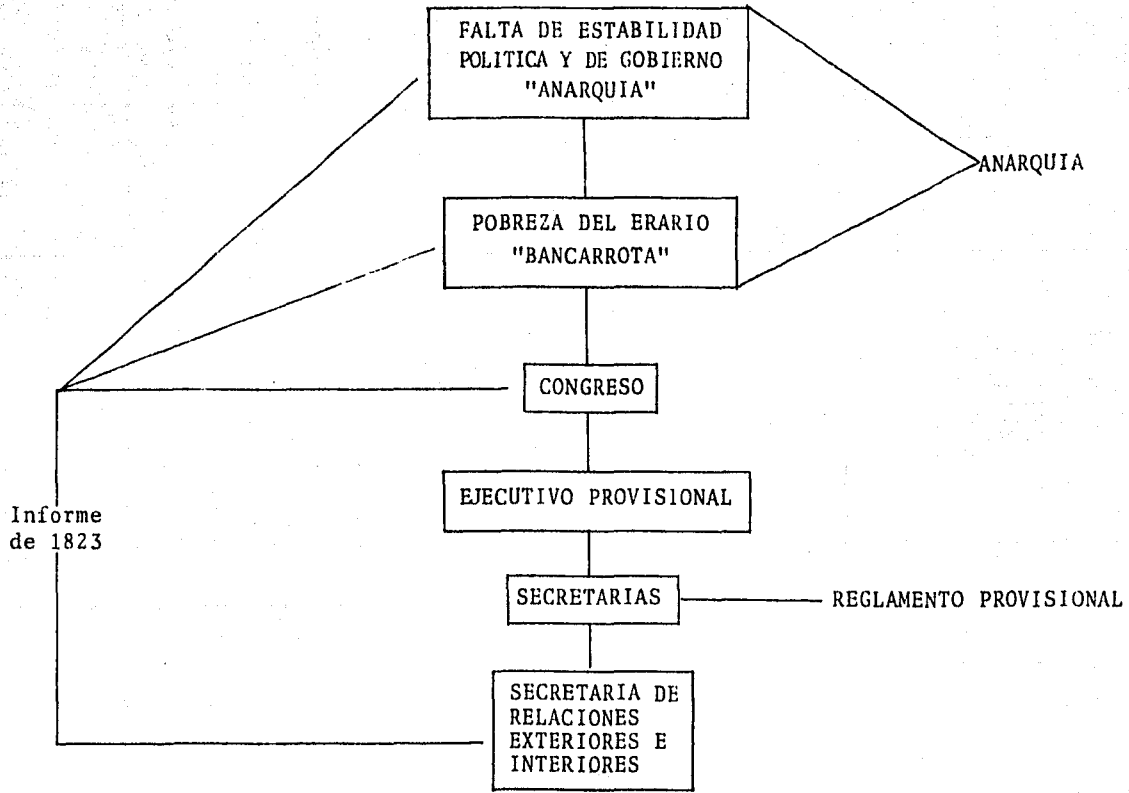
FALTA DE ESTABILIDAD POLITICA Y DE GOBIERNO "ANARQUIA"

ANARQUIA

POBREZA DEL ERARIO "BANCARROTA"

CONGRESO

Informe de 1823

EJECUTIVO PROVISIONAL

SECRETARIAS

REGLAMENTO PROVISIONAL

SECRETARIA DE RELACIONES EXTERIORES E INTERIORES